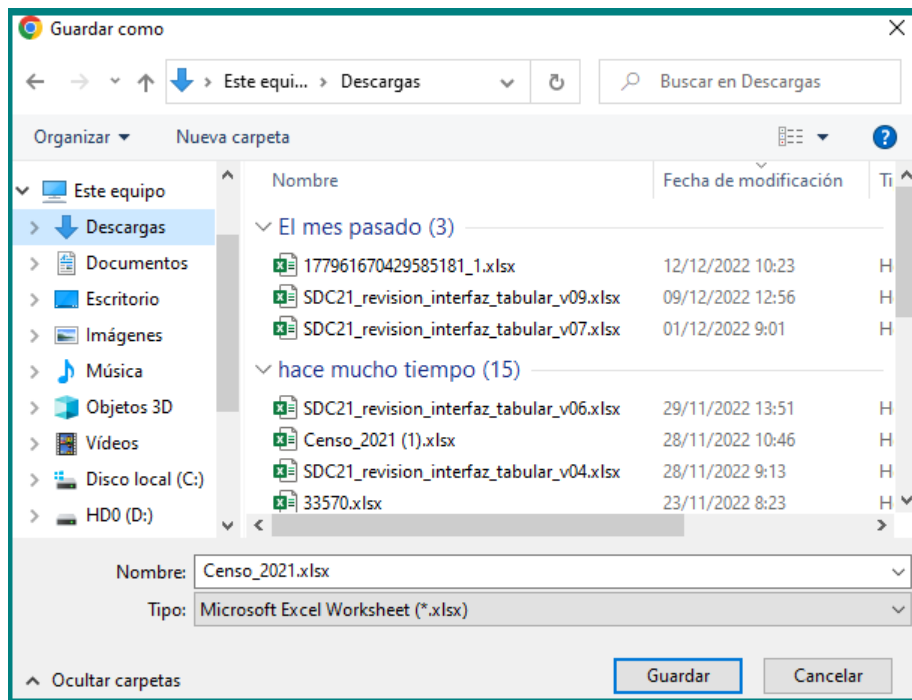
Guardar como

Este equi... › Descargas

Buscar en Descargas

Organizar ▾ Nueva carpeta

Este equipo
Descargas
Documentos
Escritorio
Imágenes
Música
Objetos 3D
Vídeos
Disco local (C:)
HD0 (D:)

| Nombre | Fecha de modificación | Ti |
|---|---|---|
| El mes pasado (3) | | |
| 177961670429585181_1.xlsx | 12/12/2022 10:23 | H |
| SDC21_revision_interfaz_tabular_v09.xlsx | 09/12/2022 12:56 | H |
| SDC21_revision_interfaz_tabular_v07.xlsx | 01/12/2022 9:01 | H |
| hace mucho tiempo (15) | | |
| SDC21_revision_interfaz_tabular_v06.xlsx | 29/11/2022 13:51 | H |
| Censo_2021 (1).xlsx | 28/11/2022 10:46 | H |
| SDC21_revision_interfaz_tabular_v04.xlsx | 28/11/2022 9:13 | H |
| 33570.xlsx | 23/11/2022 8:23 | H |

Nombre: Censo_2021.xlsx
Tipo: Microsoft Excel Worksheet (*.xlsx)

Ocultar carpetas

Guardar Cancelar